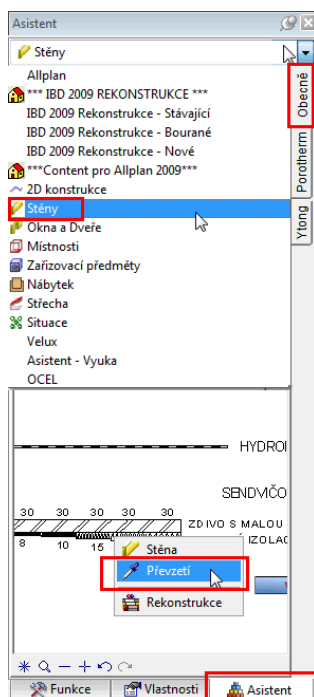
Asistent

Stěny

Allplan
*** IBD 2009 REKONSTRUKCE ***
IBD 2009 Rekonstrukce - Stávající
IBD 2009 Rekonstrukce - Bourané
IBD 2009 Rekonstrukce - Nové
***Content pro Allplan 2009***
2D konstrukce
Stěny
Okna a Dveře
Místnosti
Zařizovací předměty
Nábytek
Střecha
Situace
Velux
Asistent - Vyuka
OCEL

Obecně
Porotherm
Ytong

HYDRO
SENDVIČO
30 30 30 30 30
ZDIVO S MALOU
8 10 15
IZOLAC

Stěna
Převzetí
Rekonstrukce

Funkce
Vlastnosti
Asistent